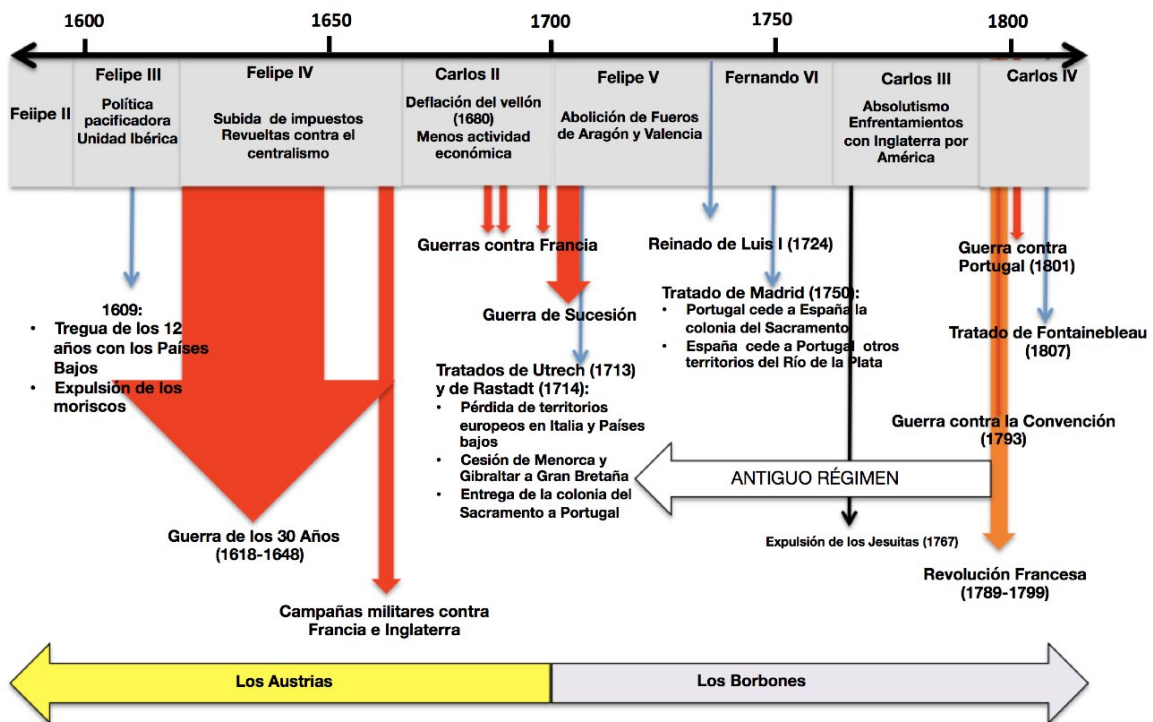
1600
1650
1700
1750
1800

Feipe II

Felipe III
Política pacificadora
Unidad Ibérica

Felipe IV
Subida de impuestos
Revueltas contra el centralismo

Carlos II
Deflación del vellón (1680)
Menos actividad económica

Felipe V
Abolición de Fueros de Aragón y Valencia

Fernando VI

Carlos III
Absolutismo
Enfrentamientos con Inglaterra por América

Carlos IV

1609:
• Tregua de los 12 años con los Países Bajos
• Expulsión de los moriscos

Guerra de los 30 Años (1618-1648)

Campañas militares contra Francia e Inglaterra

Guerras contra Francia

Guerra de Sucesión

Tratados de Utrech (1713) y de Rastadt (1714):
• Pérdida de territorios europeos en Italia y Países bajos
• Cesión de Menorca y Gibraltar a Gran Bretaña
• Entrega de la colonia del Sacramento a Portugal

Reinado de Luis I (1724)

Tratado de Madrid (1750):
• Portugal cede a España la colonia del Sacramento
• España cede a Portugal otros territorios del Río de la Plata

ANTIGUO RÉGIMEN

Expulsión de los Jesuitas (1767)

Guerra contra Portugal (1801)

Tratado de Fontainebleau (1807)

Guerra contra la Convención (1793)

Revolución Francesa (1789-1799)

Los Austrias

Los Borbones